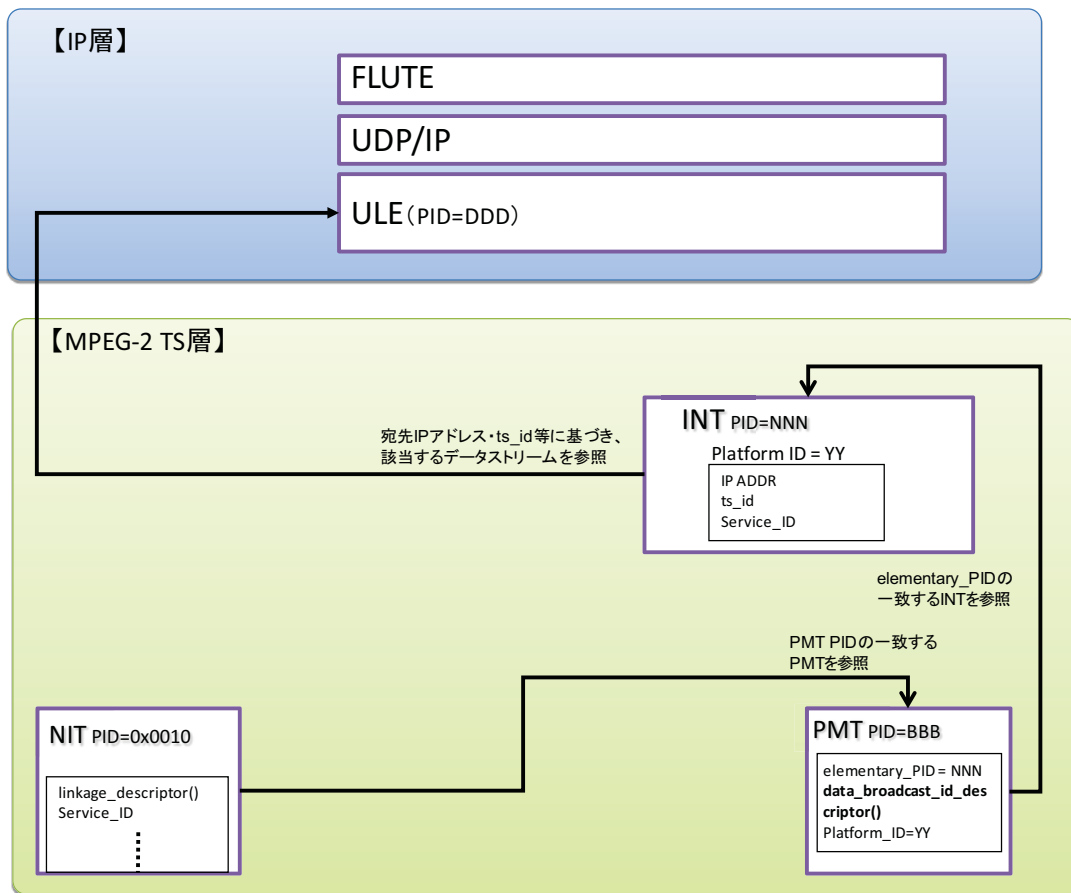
【IP層】

FLUTE

UDP/IP

ULE（PID=DDD）

【MPEG-2 TS層】

INT PID=NNN

Platform ID = YY

IP ADDR
ts_id
Service_ID

宛先IPアドレス・ts_id等に基づき、該当するデータストリームを参照

elementary_PIDの一致するINTを参照

PMT PIDの一致するPMTを参照

NIT PID=0x0010

linkage_descriptor()
Service_ID

PMT PID=BBB

elementary_PID = NNN
data_broadcast_id_descriptor()
Platform_ID=YY